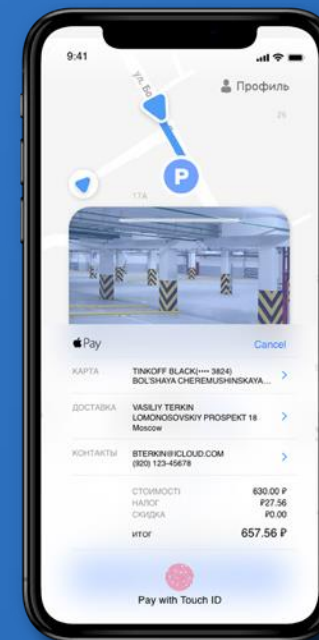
9:41

ул. Бо

Профиль

26

P

17А

Pay

Cancel

КАРТА

TINKOFF BLACK(•••• 3824)
BOL'SHAYA CHEREMUSHINSKAYA...

ДОСТАВКА

VASILIY TERKIN
LOMONOSOVSKIY PROSPEKT 18
Moscow

КОНТАКТЫ

BTERKIN@ICLOUD.COM
(920) 123-45678

СТОИМОСТЬ 630.00 ₽
НАЛОГ ₽27.56
СКИДКА ₽0.00

ИТОГ 657.56 ₽

Pay with Touch ID